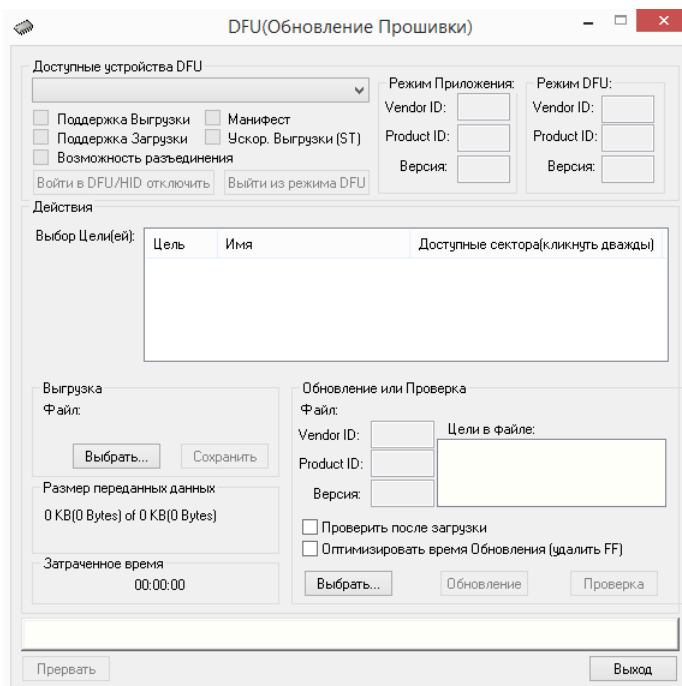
DFU(Обновление Прошивки)

Доступные устройства DFU

Поддержка Выгрузки
Манифест
Поддержка Загрузки
Ускор. Выгрузки (ST)
Возможность разъединения

Войти в DFU/HID отключить
Выйти из режима DFU

Режим Приложения:
Vendor ID:
Product ID:
Версия:

Режим DFU:
Vendor ID:
Product ID:
Версия:

Действия

Выбор Цели(ей):

| Цель | Имя | Доступные сектора(кликнуть дважды) |
|---|---|---|

Выгрузка
Файл:
Выбрать...
Сохранить

Размер переданных данных
0 KB(0 Bytes) of 0 KB(0 Bytes)

Затраченное время
00:00:00

Обновление или Проверка
Файл:
Vendor ID:
Product ID:
Версия:
Цели в файле:

Проверить после загрузки
Оптимизировать время Обновления (удалить FF)

Выбрать...
Обновление
Проверка

Прервать
Выход